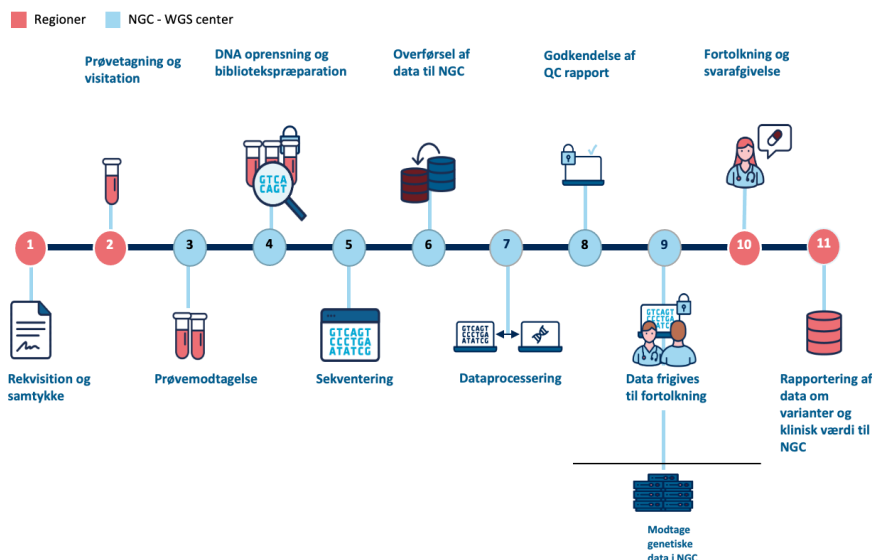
Regioner
NGC - WGS center

Prøvetagning og visitation

DNA oprensning og biblioteksspræparation

Overførsel af data til NGC

Godkendelse af QC rapport

Fortolkning og svarafgivelse

GTCA
CAGT

1
2
3
4
5
6
7
8
9
10
11

Rekvisition og samtykke

Prøvemodtagelse

GTCAGT
CCCTGA
ATATCG

Sekventering

GTCAGT
CCCTGA
ATATCG

Dataprocessering

GTCAGT
CCCTGA
ATATCG

Data frigives til fortolkning

Rapportering af data om varianter og klinisk værdi til NGC

Modtage genetiske data i NGC